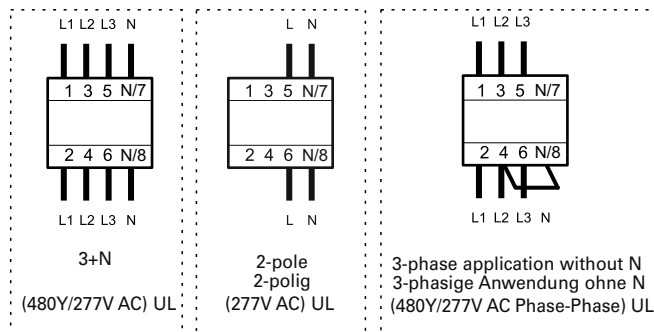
L1 L2 L3 N

1 3 5 N/7

2 4 6 N/8

L1 L2 L3 N

3+N

(480Y/277V AC) UL

L N

1 3 5 N/7

2 4 6 N/8

L N

2-pole
2-polig

(277V AC) UL

L1 L2 L3

1 3 5 N/7

2 4 6 N/8

L1 L2 L3 N

3-phase application without N
3-phasige Anwendung ohne N
(480Y/277V AC Phase-Phase) UL